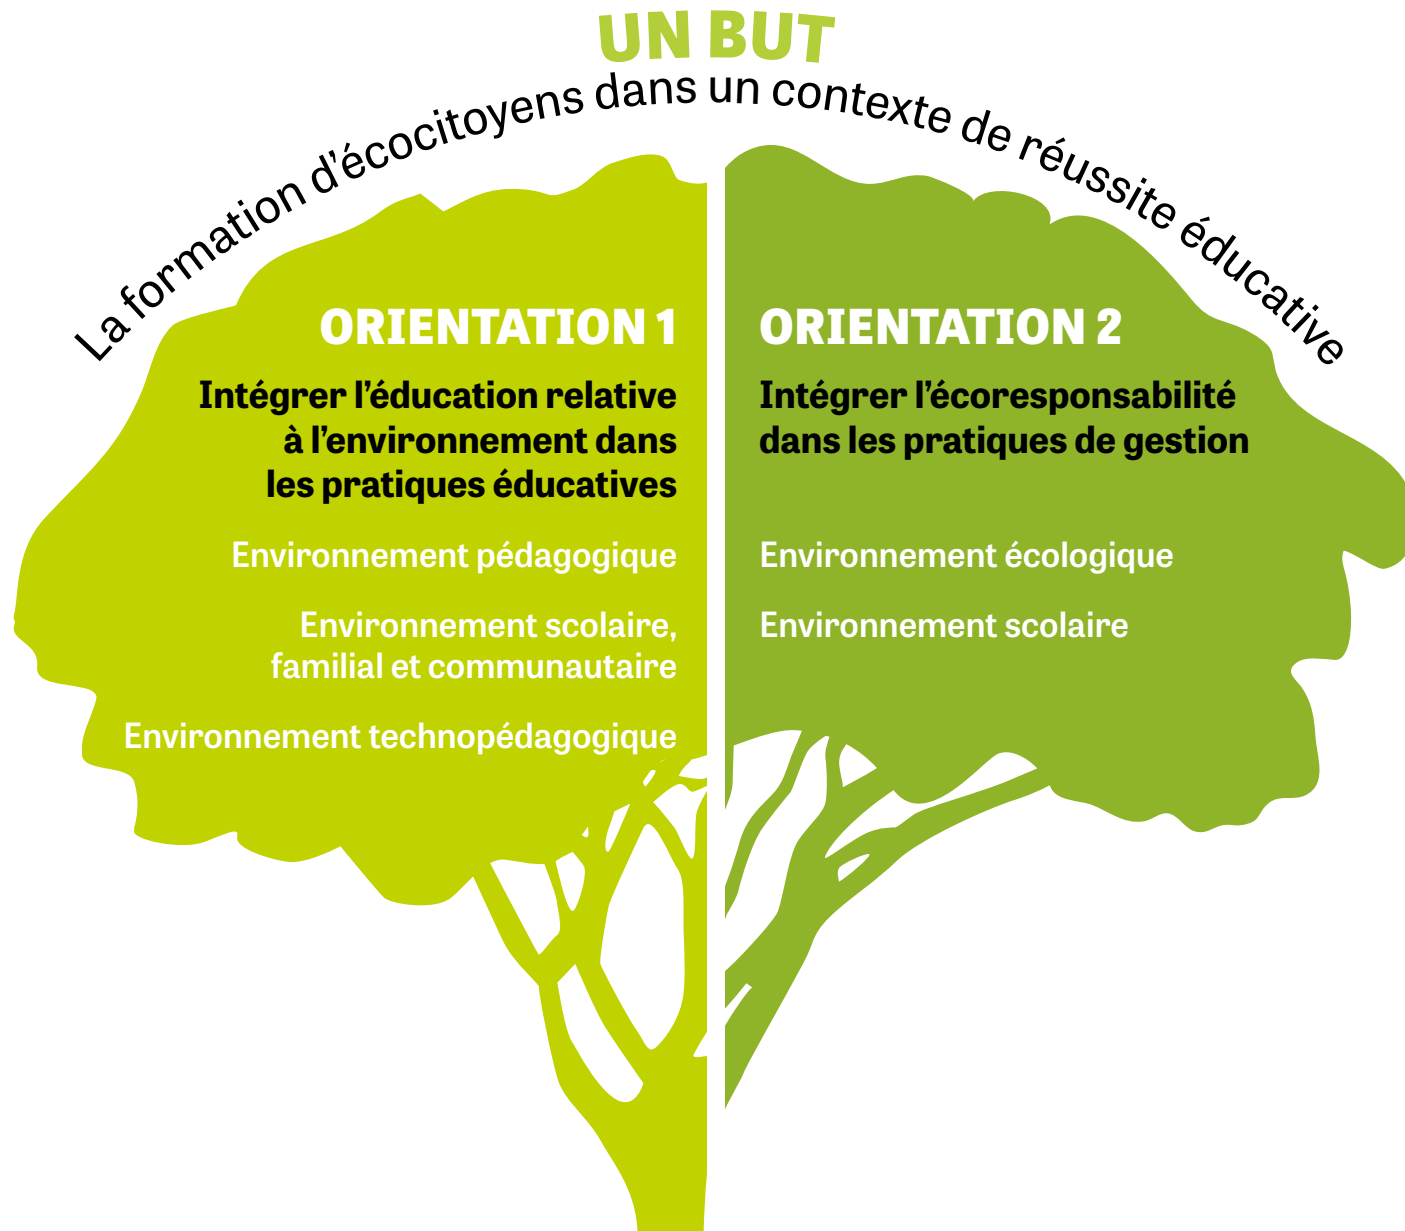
UN BUT

La formation d'écocitoyens dans un contexte de réussite éducative

ORIENTATION 1

Intégrer l'éducation relative à l'environnement dans les pratiques éducatives

Environnement pédagogique

Environnement scolaire, familial et communautaire

Environnement technopédagogique

ORIENTATION 2

Intégrer l'écoresponsabilité dans les pratiques de gestion

Environnement écologique

Environnement scolaire